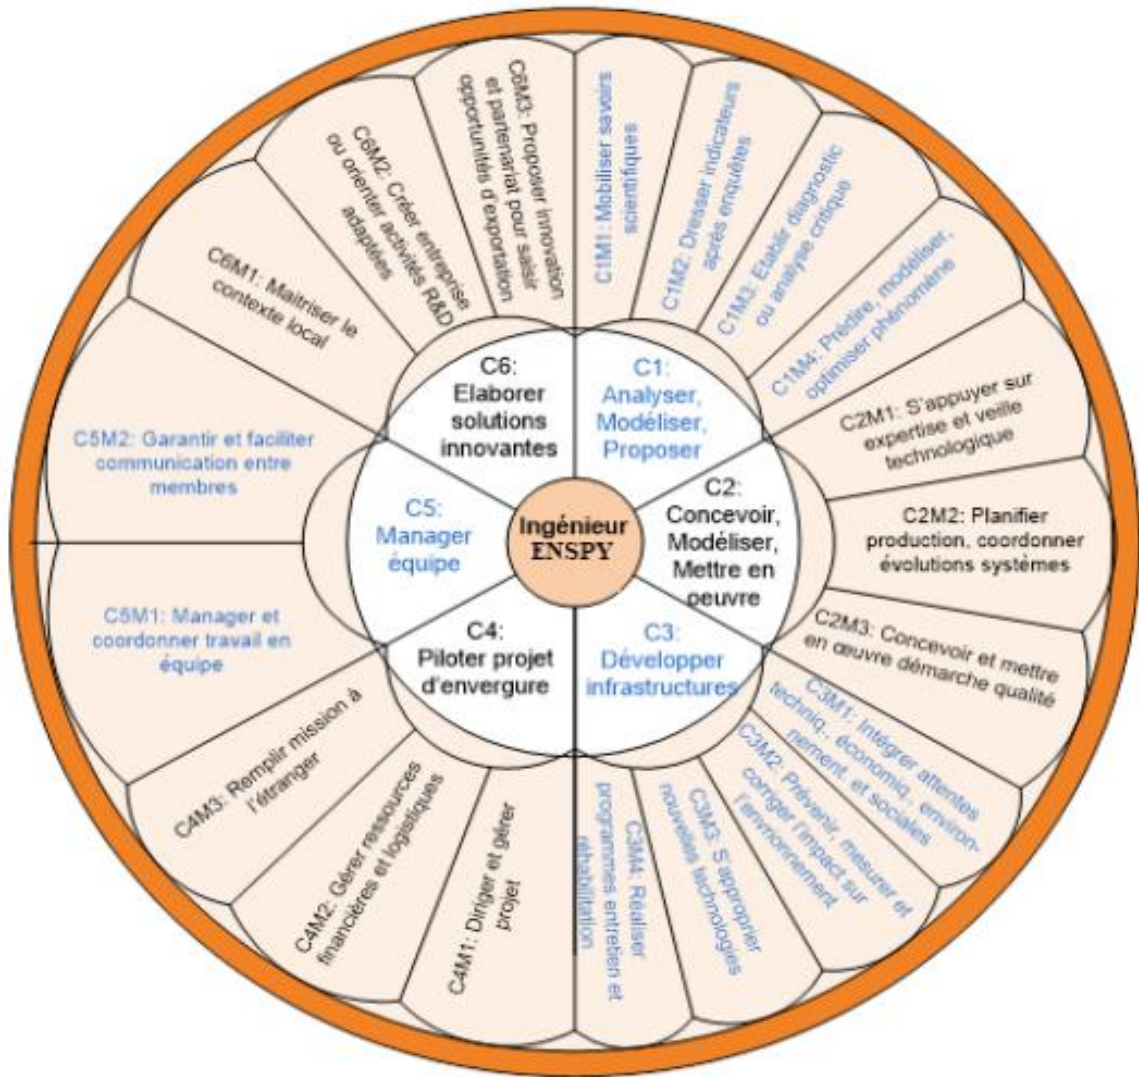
Ingénieur ENSPY

C1: Analyser, Modéliser, Proposer

C1M1: Mobiliser savoirs scientifiques

C1M2: Dresser indicateurs après enquêtes

C1M3: Etablir diagnostic ou analyse critique

C1M4: Prédire, modéliser, optimiser phénomène

C2: Concevoir, Modéliser, Mettre en oeuvre

C2M1: S'appuyer sur expertise et veille technologique

C2M2: Planifier production, coordonner évolutions systèmes

C2M3: Concevoir et mettre en œuvre démarche qualité

C3: Développer infrastructures

C3M1: Intégrer attentes techniq., économiq., environnement. et sociales

C3M2: Prévenir, mesurer et corriger l'impact sur l'environnement

C3M3: S'approprier nouvelles technologies

C3M4: Réaliser programmes entretien et réhabilitation

C4: Piloter projet d'envergure

C4M1: Diriger et gérer projet

C4M2: Gérer ressources financières et logistiques

C4M3: Remplir mission à l'étranger

C5: Manager équipe

C5M1: Manager et coordonner travail en équipe

C5M2: Garantir et faciliter communication entre membres

C6: Elaborer solutions innovantes

C6M1: Maitriser le contexte local

C6M2: Créer entreprise ou orienter activités R&D adaptées

C6M3: Proposer innovation et partenariat pour saisir opportunités d'exportation